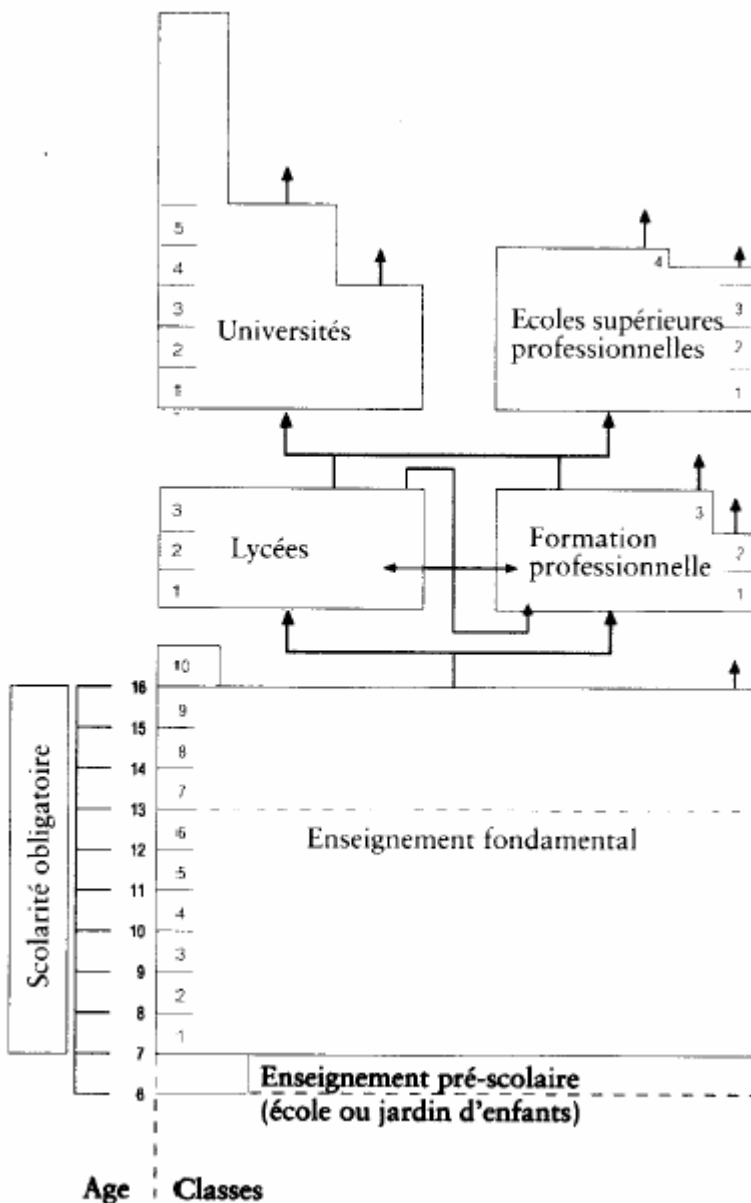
5
4
3
2
1
Universités

4
Ecoles supérieures professionnelles
3
2
1

3
2
1
Lycées

3
Formation professionnelle
2
1

10
9
8
7
6
5
4
3
2
1
Enseignement fondamental

Scolarité obligatoire
16
15
14
13
12
11
10
9
8
7
6

Enseignement pré-scolaire (école ou jardin d'enfants)

Age Classes